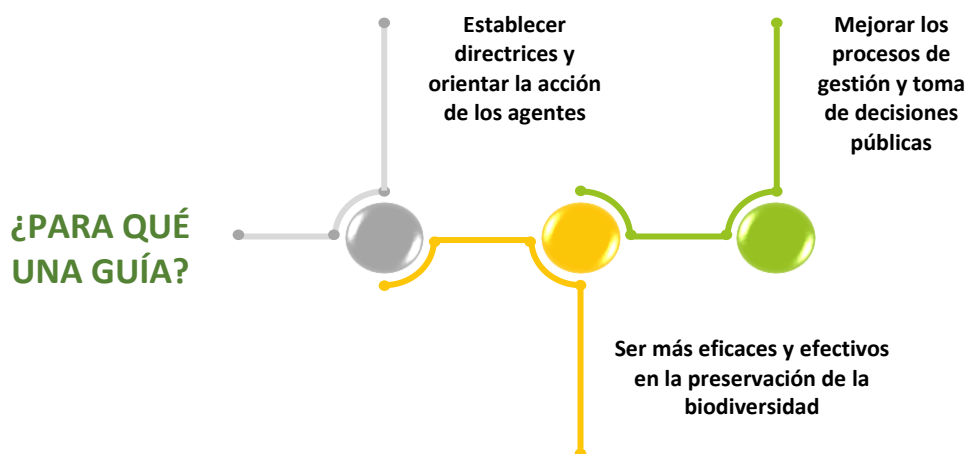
¿PARA QUÉ UNA GUÍA?

Establecer directrices y orientar la acción de los agentes

Ser más eficaces y efectivos en la preservación de la biodiversidad

Mejorar los procesos de gestión y toma de decisiones públicas